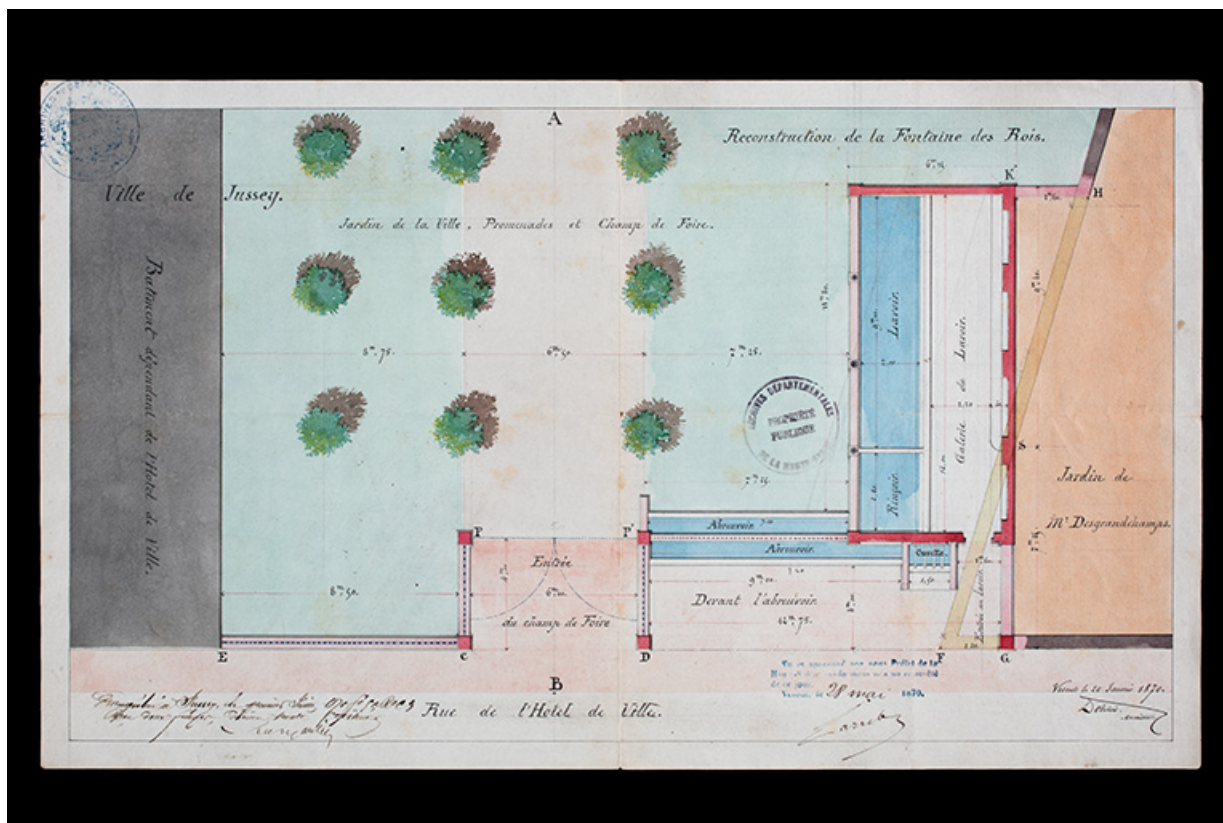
A

Reconstruction de la Fontaine des Rois.

Ville de Jussey.

Jardin de la Ville, Promenades et Champ de Foire.

Bâtiment dépendant de l'Hôtel de Ville.

$6^m.75$

$6^m.50$

$7^m.28$

$7^m.29$

$6^m.75$

ARCHIVES DÉPARTEMENTALES PROPRIÉTÉ PUBLIQUE DE LA HAUTE-SAÔNE

K

H

Lavoir

Galerie du Lavoir

Rinçoir

S

Jardin de Mr Desgrandchamps.

P

P'

Abreuvoir

Abreuvoir

Cuvette

Entrée du champ de Foire

$6^m.00$

Devant l'abreuvoir

$9^m.00$

$14^m.75$

E

C

D

F

G

B

Rue de l'Hotel de Ville.

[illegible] à Jussey, le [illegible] 1870 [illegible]

Vu et approuvé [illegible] Vesoul, le 28 mai 1870.

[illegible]

Vesoul le 20 Janvier 1870.

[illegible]